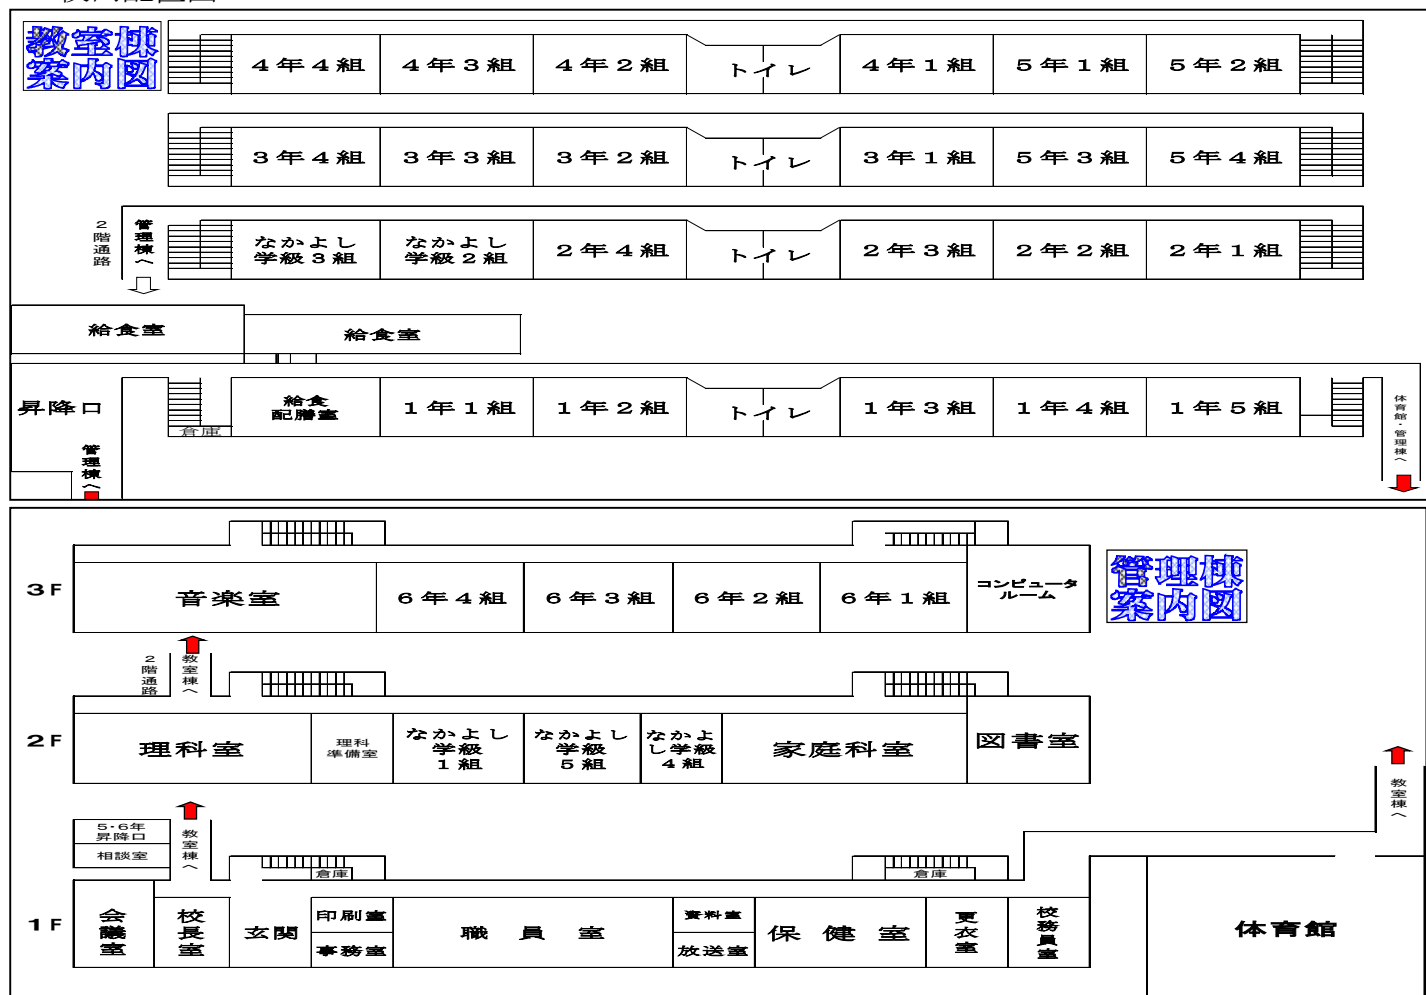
教室棟案内図

4年4組 4年3組 4年2組 トイレ 4年1組 5年1組 5年2組

3年4組 3年3組 3年2組 トイレ 3年1組 5年3組 5年4組

2階通路 管理棟へ

なかよし学級3組 なかよし学級2組 2年4組 トイレ 2年3組 2年2組 2年1組

給食室 給食室

昇降口 給食配膳室 倉庫 1年1組 1年2組 トイレ 1年3組 1年4組 1年5組

管理棟へ

体育館・管理棟へ

3F 音楽室 6年4組 6年3組 6年2組 6年1組 コンピュータルーム

管理棟案内図

2階通路 教室棟へ

2F 理科室 理科準備室 なかよし学級1組 なかよし学級5組 なかよし学級4組 家庭科室 図書室

教室棟へ

5・6年昇降口 相談室 教室棟へ 倉庫 倉庫

1F 会議室 校長室 玄関 印刷室 事務室 職員室 資料室 放送室 保健室 更衣室 校務員室 体育館